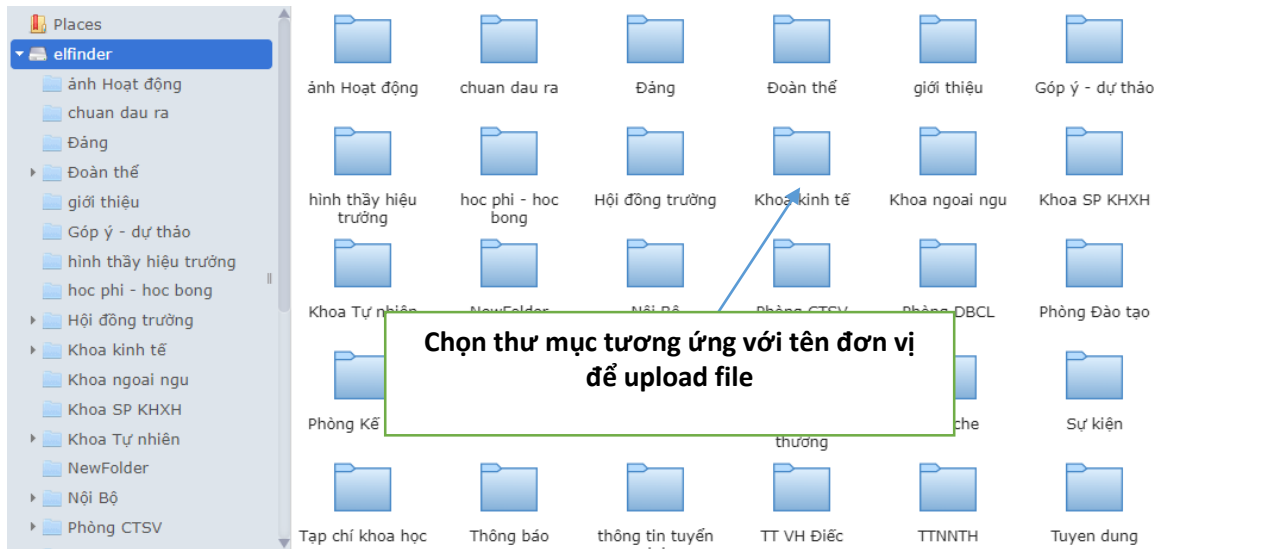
Places
elfinder
ảnh Hoạt động
chuan dau ra
Đảng
Đoàn thể
giới thiệu
Góp ý - dự thảo
hình thầy hiệu trưởng
hoc phi - hoc bong
Hội đồng trường
Khoa kinh tế
Khoa ngoai ngu
Khoa SP KHXH
Khoa Tự nhiên
NewFolder
Nội Bộ
Phòng CTSV

ảnh Hoạt động
chuan dau ra
Đảng
Đoàn thể
giới thiệu
Góp ý - dự thảo
hình thầy hiệu trưởng
hoc phi - hoc bong
Hội đồng trường
Khoa kinh tế
Khoa ngoai ngu
Khoa SP KHXH
Khoa Tự nhiên
NewFolder
Nội Bộ
Phòng CTSV
Phòng DBCL
Phòng Đào tạo
Phòng Kế
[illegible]che
thưởng
Sự kiện
Tạp chí khoa học
Thông báo
thông tin tuyển
TT VH Điếc
TTNNTH
Tuyen dung

Chọn thư mục tương ứng với tên đơn vị để upload file